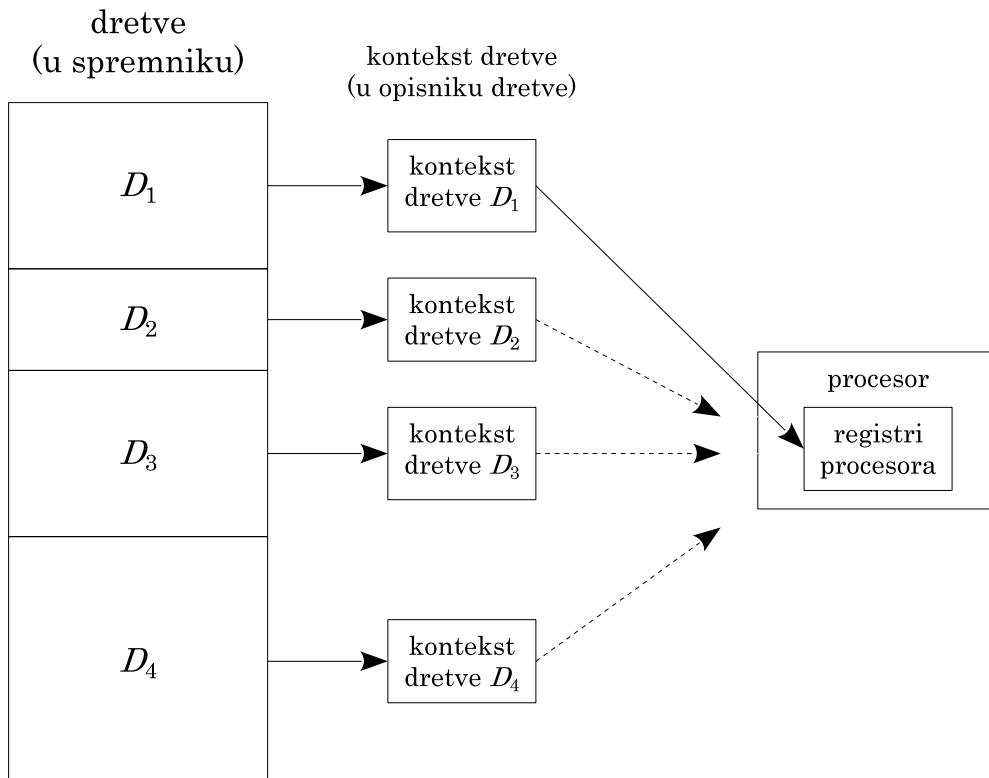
dretve
(u spremniku)

kontekst dretve
(u opisniku dretve)

$D_1$

kontekst dretve $D_1$

$D_2$

kontekst dretve $D_2$

$D_3$

kontekst dretve $D_3$

$D_4$

kontekst dretve $D_4$

procesor

registri procesora